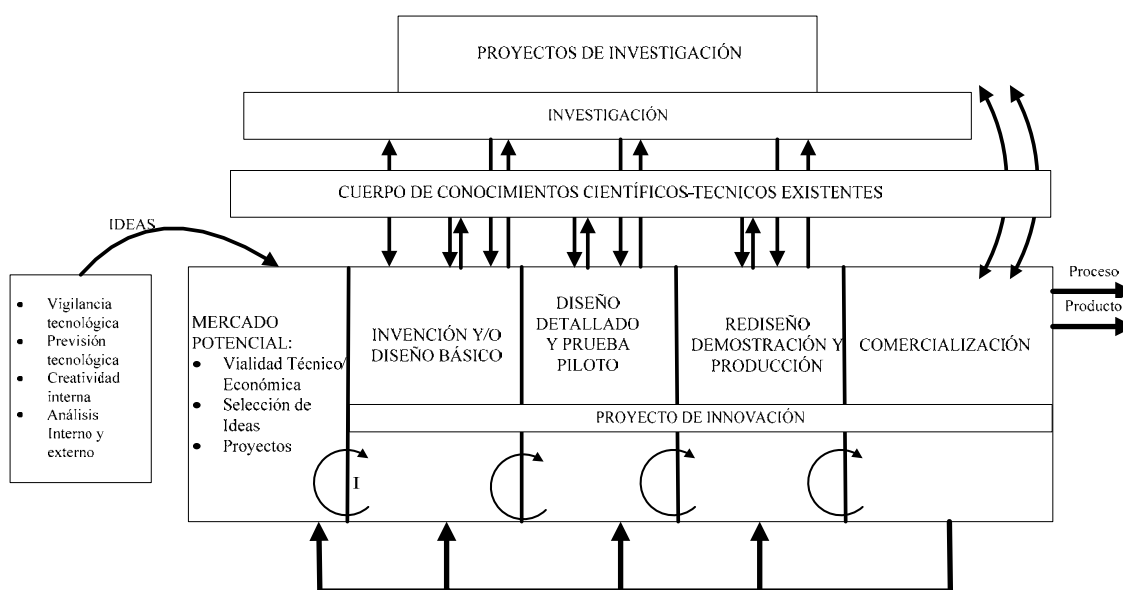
PROYECTOS DE INVESTIGACIÓN

INVESTIGACIÓN

CUERPO DE CONOCIMIENTOS CIENTÍFICOS-TECNICOS EXISTENTES

IDEAS

- Vigilancia tecnológica
- Previsión tecnológica
- Creatividad interna
- Análisis Interno y externo

MERCADO POTENCIAL:
- Vialidad Técnico/ Económica
- Selección de Ideas
- Proyectos

INVENCIÓN Y/O DISEÑO BÁSICO

DISEÑO DETALLADO Y PRUEBA PILOTO

REDISEÑO DEMOSTRACIÓN Y PRODUCCIÓN

COMERCIALIZACIÓN

Proceso

Producto

PROYECTO DE INNOVACIÓN

I